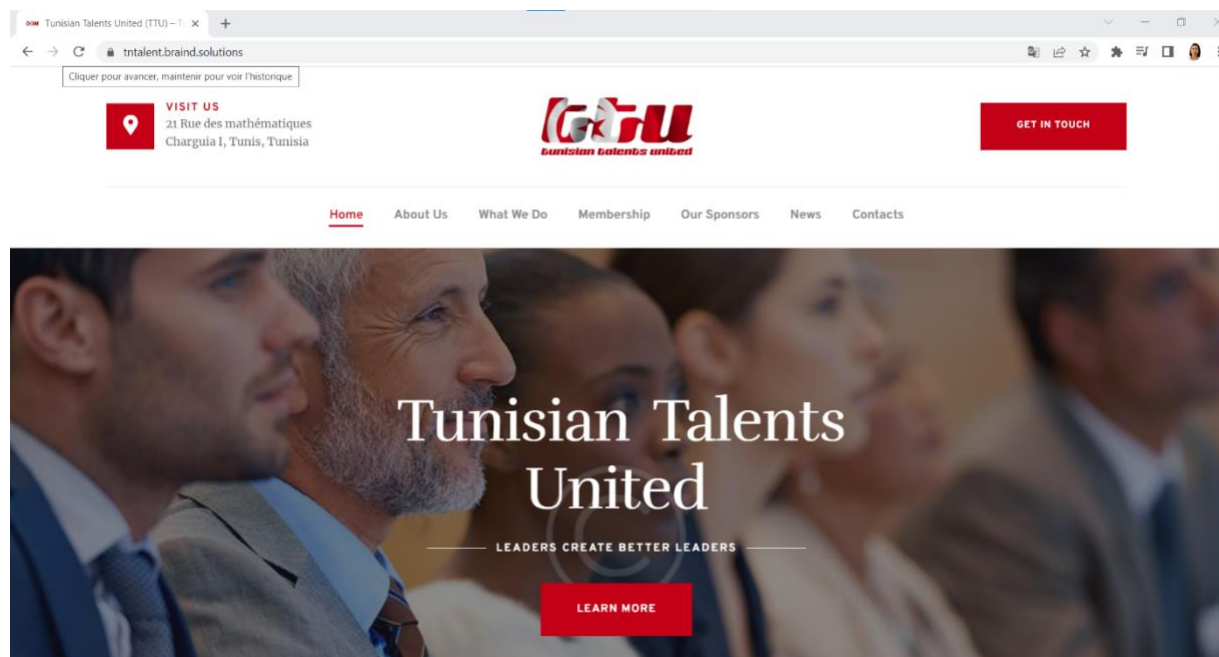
Tunisian Talents United (TTU) – T

tntalent.braind.solutions

Cliquer pour avancer, maintenir pour voir l'historique

VISIT US
21 Rue des mathématiques
Charguia I, Tunis, Tunisia

TTU
tunisian talents united

GET IN TOUCH

Home About Us What We Do Membership Our Sponsors News Contacts

Tunisian Talents United

LEADERS CREATE BETTER LEADERS

LEARN MORE